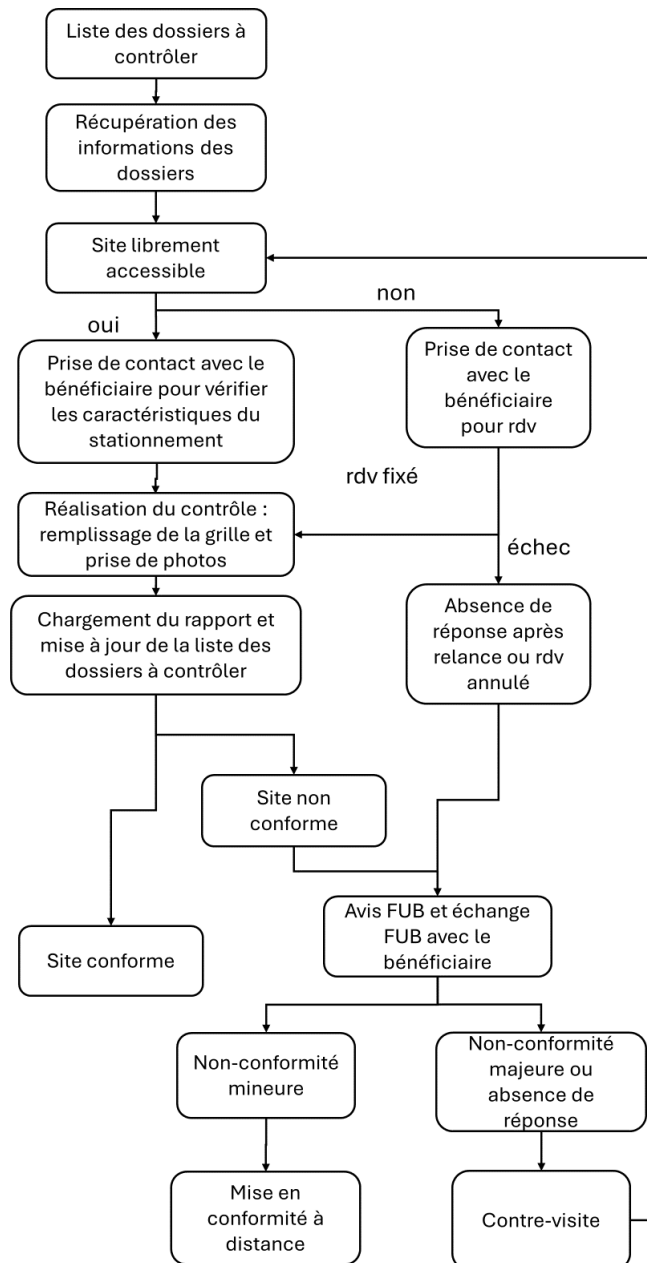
Liste des dossiers à contrôler

Récupération des informations des dossiers

Site librement accessible

non

oui

Prise de contact avec le bénéficiaire pour vérifier les caractéristiques du stationnement

Prise de contact avec le bénéficiaire pour rdv

rdv fixé

Réalisation du contrôle : remplissage de la grille et prise de photos

échec

Chargement du rapport et mise à jour de la liste des dossiers à contrôler

Absence de réponse après relance ou rdv annulé

Site non conforme

Avis FUB et échange FUB avec le bénéficiaire

Site conforme

Non-conformité mineure

Non-conformité majeure ou absence de réponse

Mise en conformité à distance

Contre-visite